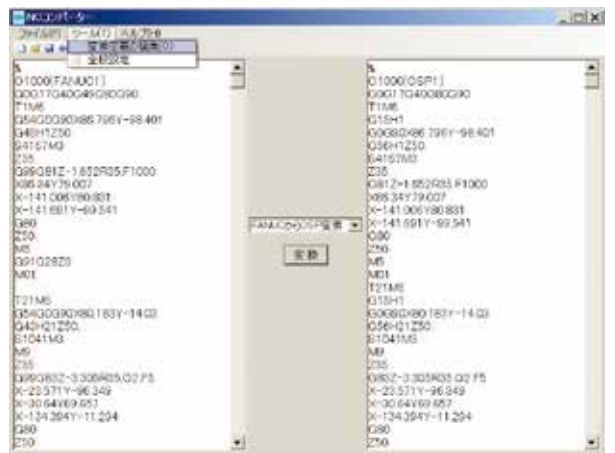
NCコンバーター
ファイル(F) ツール(T) ヘルプ(H)
変換定義の編集(D)
全般設定

%
O1000(FANUC01)
G0G17G40G49G80G90
T1M6
G54G0G90X86.795Y-98.401
G43H1Z50.
S4157M3
Z35.
G99G81Z-1.852R35.F1000
X86.24Y79.007
X-141.006Y80.831
X-141.691Y-99.541
G80
Z50.
M5
G91G28Z0
M01

T21M6
G54G0G90X80.183Y-14.03
G43H21Z50.
S1041M3
M8
Z35.
G99G83Z-3.305R35.Q2.F5
X-22.571Y-96.349
X-30.64Y69.657
X-134.394Y-11.204
G80
Z50.

FANUCからOSP変換
変換

%
O1000(OSP1)
G0G17G40G80G90
T1M6
G15H1
G0G90X86.795Y-98.401
G56H1Z50.
S4157M3
Z35.
G81Z=1.852R35.F1000
X86.24Y79.007
X-141.006Y80.831
X-141.691Y-99.541
G80
Z50.
M5
M01
T21M6
G15H1
G0G90X80.183Y-14.03
G56H21Z50.
S1041M3
M8
Z35.
G83Z-3.305R35.Q2.F5
X-22.571Y-96.349
X-30.64Y69.657
X-134.394Y-11.204
G80
Z50.